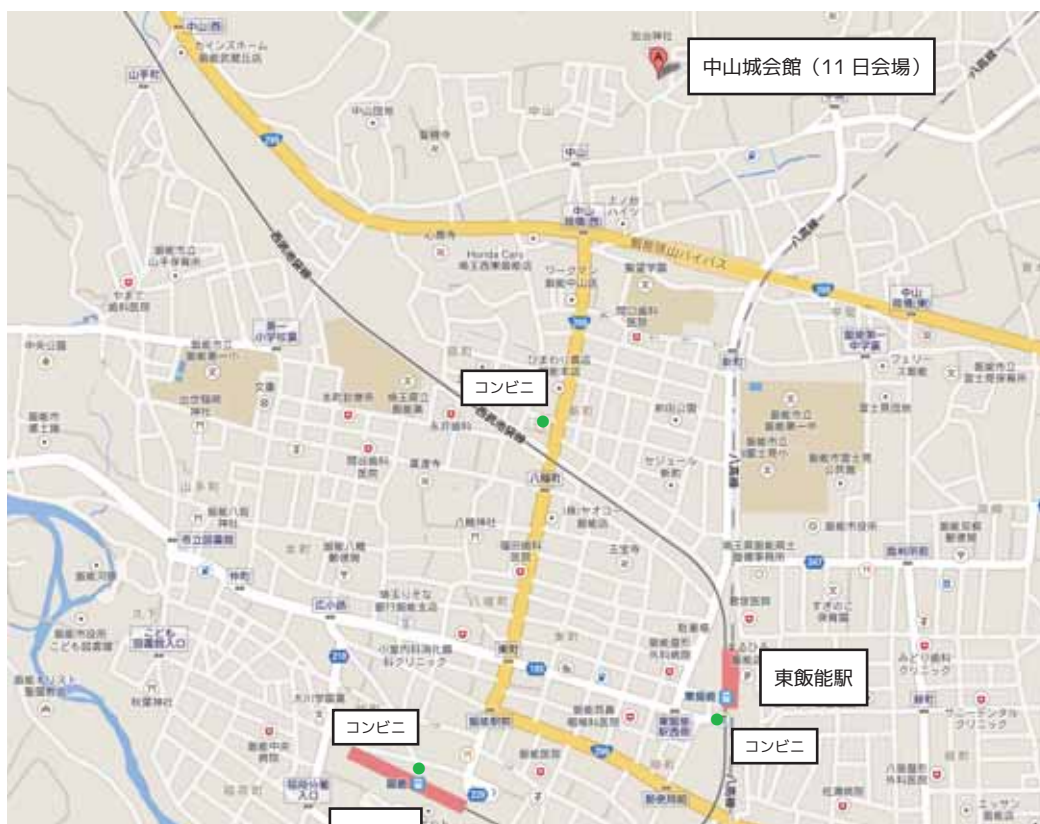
中山城会館（11 日会場）

コンビニ

東飯能駅

コンビニ

コンビニ

中山西

中山

中山

中山

山手町

八幡町

広小路

本町

仲町

東町

飯能駅前

新町

飯能狭山バイパス

西武池袋線

八高線

ワークマン

Honda Cars

こども図書館入口

東飯能

299

195

218

347